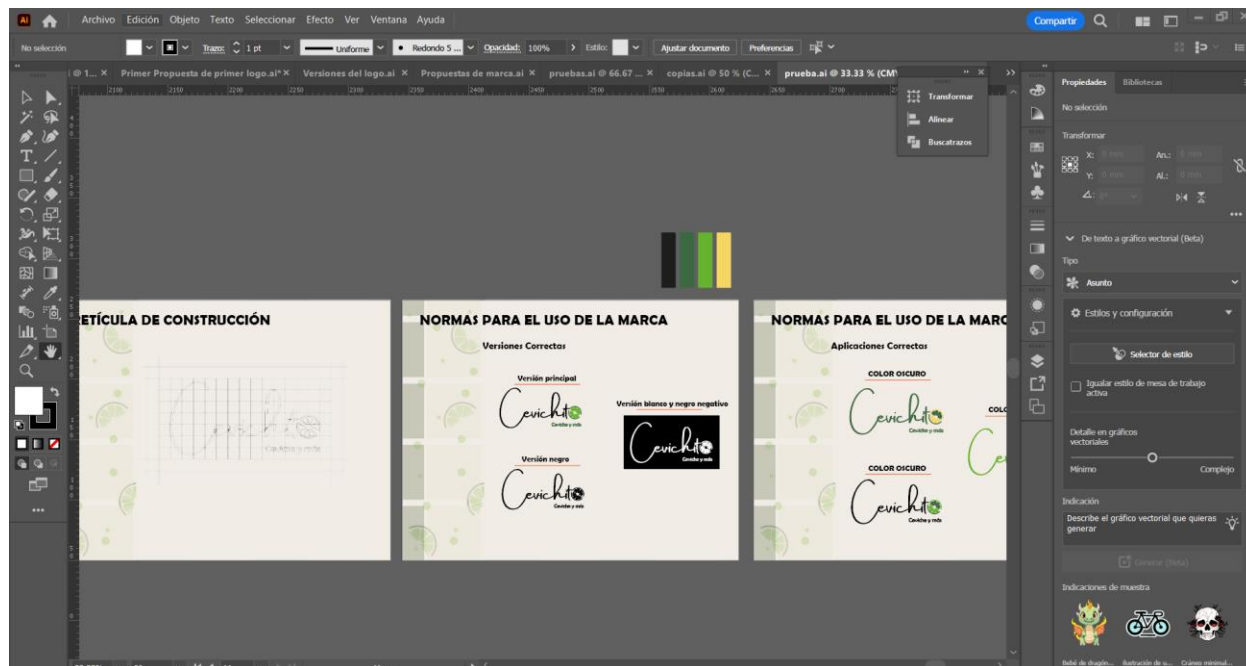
Archivo Edición Objeto Texto Seleccionar Efecto Ver Ventana Ayuda

Compartir

No selección

Trazo: 1 pt

Uniforme

Redondo 5 ...

Opacidad: 100%

Estilo:

Ajustar documento

Preferencias

@ 1... × Primer Propuesta de primer logo.ai* × Versiones del logo.ai × Propuestas de marca.ai × pruebas.ai @ 66.67 ... × copias.ai @ 50 % (C... × prueba.ai @ 33.33 % (CMY

Transformar

Alinear

Buscatrazos

ETÍCULA DE CONSTRUCCIÓN

NORMAS PARA EL USO DE LA MARCA

Versiones Correctas

Versión principal

Cevichito

Ceviche y más

Versión blanco y negro negativo

Cevichito

Ceviche y más

Versión negro

Cevichito

Ceviche y más

NORMAS PARA EL USO DE LA MARC

Aplicaciones Correctas

COLOR OSCURO

Cevichito

Ceviche y más

COLOR OSCURO

Cevichito

Ceviche y más

COL

Propiedades

Bibliotecas

No selección

Transformar

X:

Y:

An.:

Al.:

De texto a gráfico vectorial (Beta)

Tipo

Asunto

Estilos y configuración

Selector de estilo

Igualar estilo de mesa de trabajo activa

Detalle en gráficos vectoriales

Mínimo

Complejo

Indicación

Describe el gráfico vectorial que quieras generar

Generar (Beta)

Indicaciones de muestra

Bebé de dragón...

Ilustración de u...

Cráneo minimal...